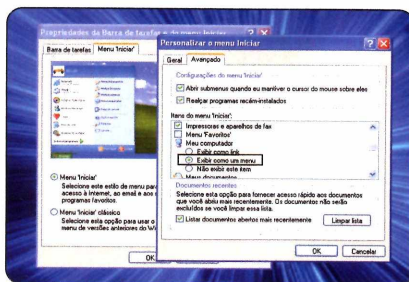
Propriedades da Barra de tarefas e do menu Iniciar

Barra de tarefas | Menu 'Iniciar'

Menu 'Iniciar'
Selecione esta estilo de menu para acesso à Internet, ao email e aos programas favoritos.

Menu 'Iniciar' clássico
Selecione esta opção para usar o menu de versões anteriores do Wi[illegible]

OK

Personalizar o menu Iniciar

Geral | Avançado

Configurações do menu 'Iniciar'
Abrir submenus quando eu mantiver o cursor do mouse sobre eles
Realçar programas recém-instalados

Itens do menu 'Iniciar':
Impressoras e aparelhos de fax
Menu 'Favoritos'
Meu computador
Exibir como link
Exibir como um menu
Não exibir este item
Meus documentos

Documentos recentes
Selecione esta opção para fornecer acesso rápido aos documentos que você abriu mais recentemente. Os documentos não serão excluídos se você limpar essa lista.

Listar documentos abertos mais recentemente

Limpar lista

OK | Cancelar